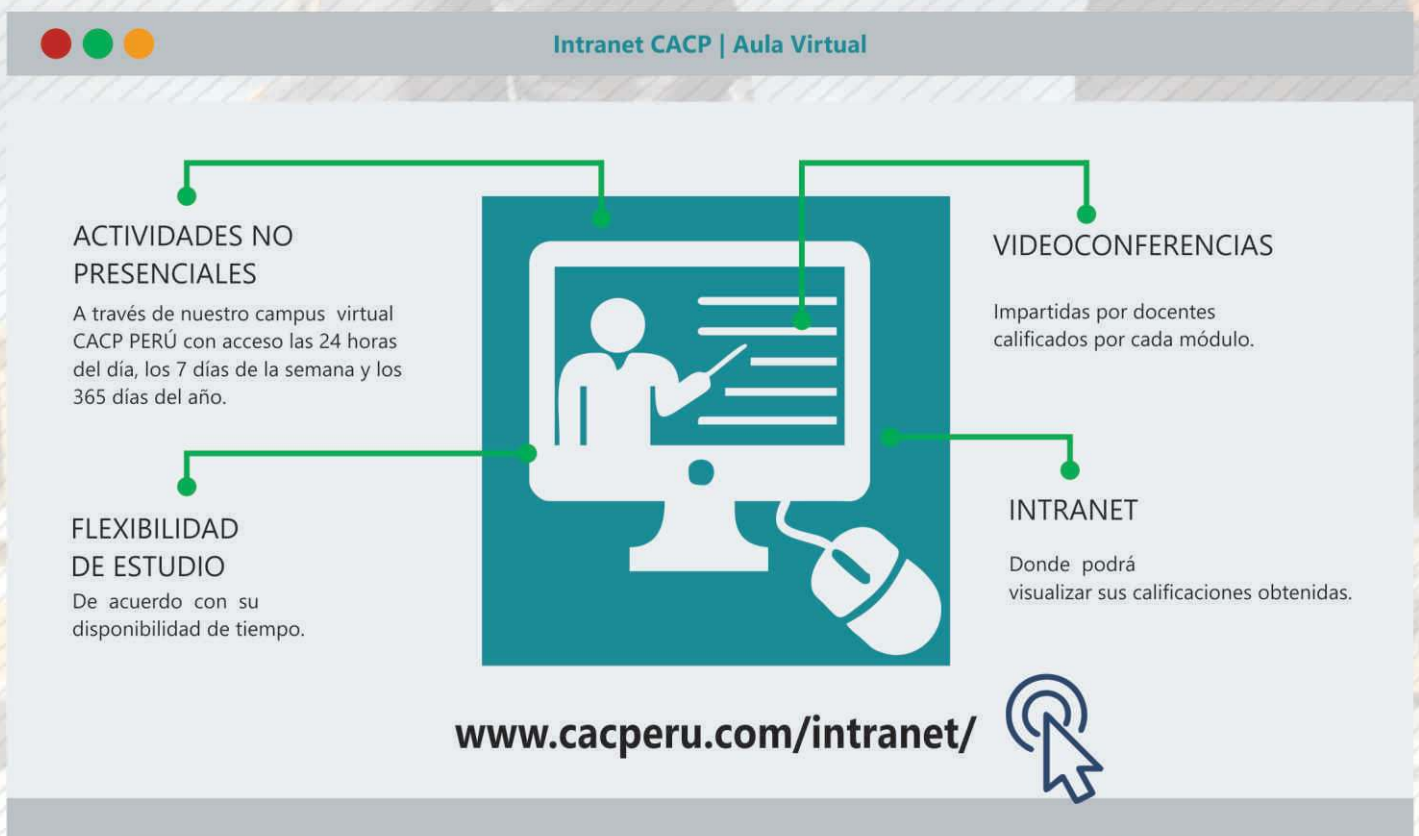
Intranet CACP | Aula Virtual

ACTIVIDADES NO PRESENCIALES

A través de nuestro campus virtual CACP PERÚ con acceso las 24 horas del día, los 7 días de la semana y los 365 días del año.

VIDEOCONFERENCIAS

Impartidas por docentes calificados por cada módulo.

FLEXIBILIDAD DE ESTUDIO

De acuerdo con su disponibilidad de tiempo.

INTRANET

Donde podrá visualizar sus calificaciones obtenidas.

www.cacperu.com/intranet/